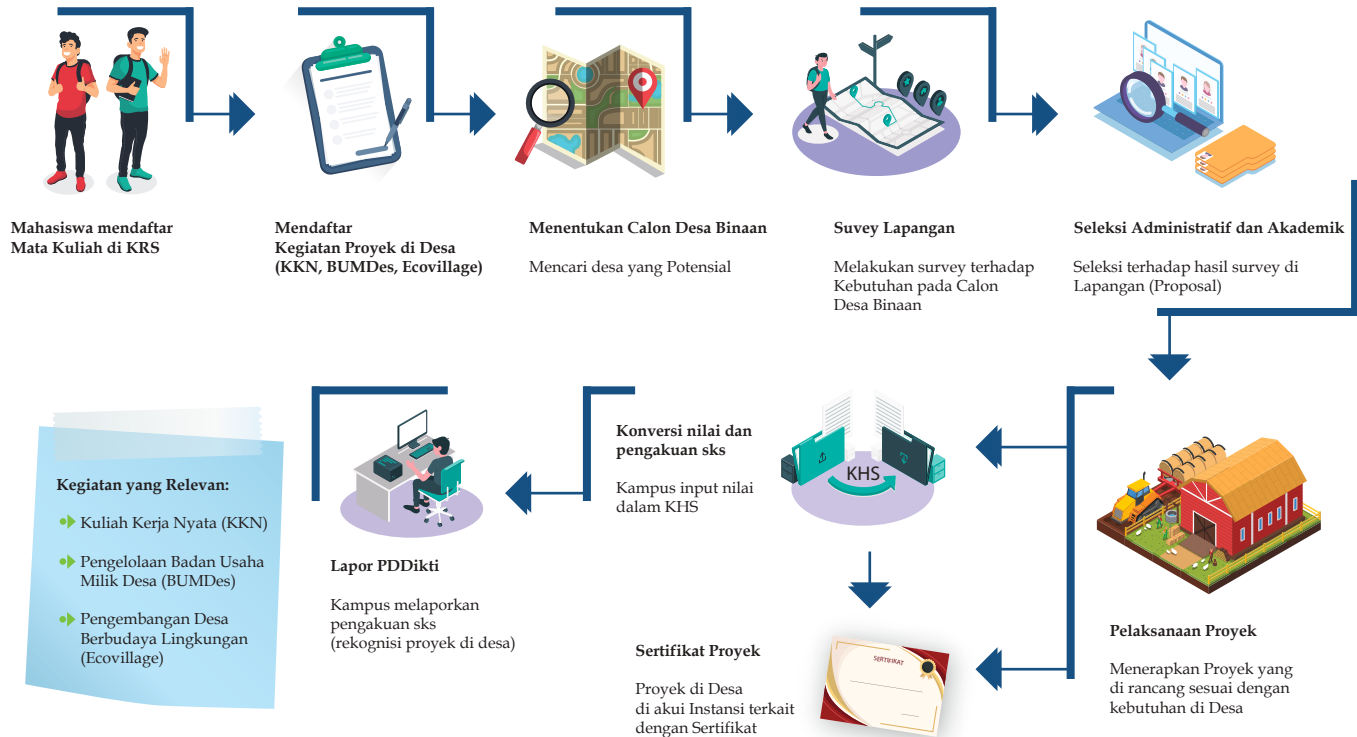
Mahasiswa mendaftar
Mata Kuliah di KRS

Mendaftar
Kegiatan Proyek di Desa
(KKN, BUMDes, Ecovillage)

Menentukan Calon Desa Binaan

Mencari desa yang Potensial

Suvey Lapangan

Melakukan survey terhadap Kebutuhan pada Calon Desa Binaan

Seleksi Administratif dan Akademik

Seleksi terhadap hasil survey di Lapangan (Proposal)

Kegiatan yang Relevan:

Kuliah Kerja Nyata (KKN)

Pengelolaan Badan Usaha Milik Desa (BUMDes)

Pengembangan Desa Berbudaya Lingkungan (Ecovillage)

Lapor PDDikti

Kampus melaporkan pengakuan sks
(rekognisi proyek di desa)

Konversi nilai dan pengakuan sks

Kampus input nilai dalam KHS

KHS

Pelaksanaan Proyek

Menerapkan Proyek yang di rancang sesuai dengan kebutuhan di Desa

Sertifikat Proyek

Proyek di Desa
di akui Instansi terkait dengan Sertifikat

SERTIFIKAT